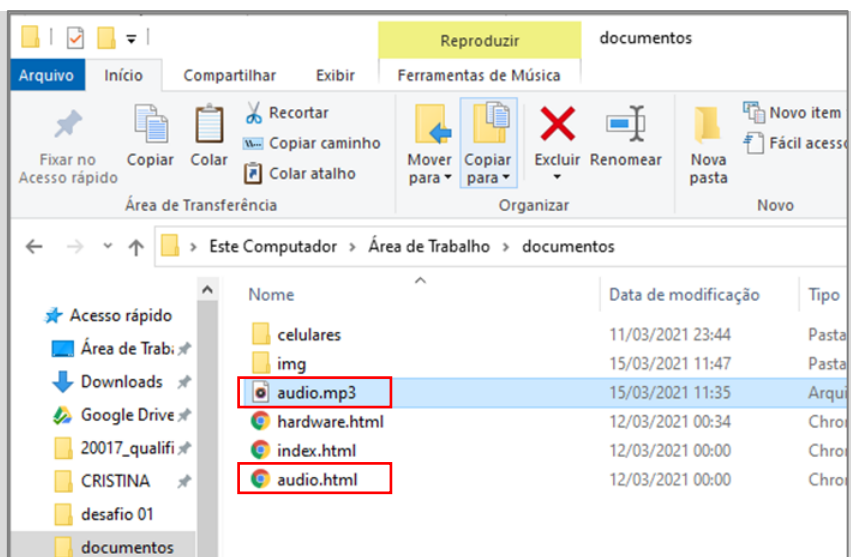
Reproduzir
documentos

Arquivo
Início
Compartilhar
Exibir
Ferramentas de Música

Fixar no Acesso rápido
Copiar
Colar
Recortar
Copiar caminho
Colar atalho
Área de Transferência

Mover para
Copiar para
Excluir
Renomear
Organizar

Nova pasta
Novo item
Fácil acesso
Novo

Este Computador > Área de Trabalho > documentos

Acesso rápido
Área de Trab
Downloads
Google Drive
20017_qualifi
CRISTINA
desafio 01
documentos

| Nome | Data de modificação | Tipo |
|---|---|---|
| celulares | 11/03/2021 23:44 | Pasta |
| img | 15/03/2021 11:47 | Pasta |
| audio.mp3 | 15/03/2021 11:35 | Arqui |
| hardware.html | 12/03/2021 00:34 | Chron |
| index.html | 12/03/2021 00:00 | Chron |
| audio.html | 12/03/2021 00:00 | Chron |